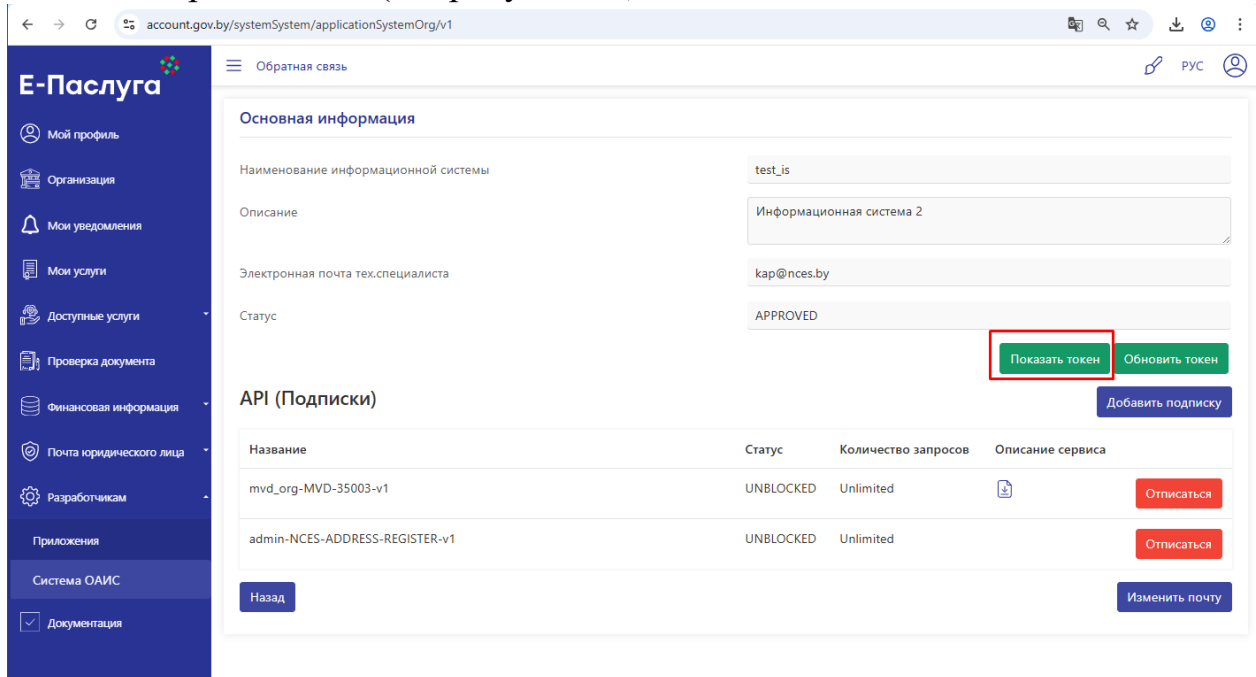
account.gov.by/systemSystem/applicationSystemOrg/v1

Е-Паслуга

Мой профиль
Организация
Мои уведомления
Мои услуги
Доступные услуги
Проверка документа
Финансовая информация
Почта юридического лица
Разработчикам
Приложения
Система ОАИС
Документация

Обратная связь

РУС

Основная информация

Наименование информационной системы | test_is
Описание | Информационная система 2
Электронная почта тех.специалиста | kap@nces.by
Статус | APPROVED

Показать токен
Обновить токен

API (Подписки)

Добавить подписку

| Название | Статус | Количество запросов | Описание сервиса | |
|---|---|---|---|---|
| mvd_org-MVD-35003-v1 | UNBLOCKED | Unlimited | | Отписаться |
| admin-NCES-ADDRESS-REGISTER-v1 | UNBLOCKED | Unlimited | | Отписаться |

Назад

Изменить почту